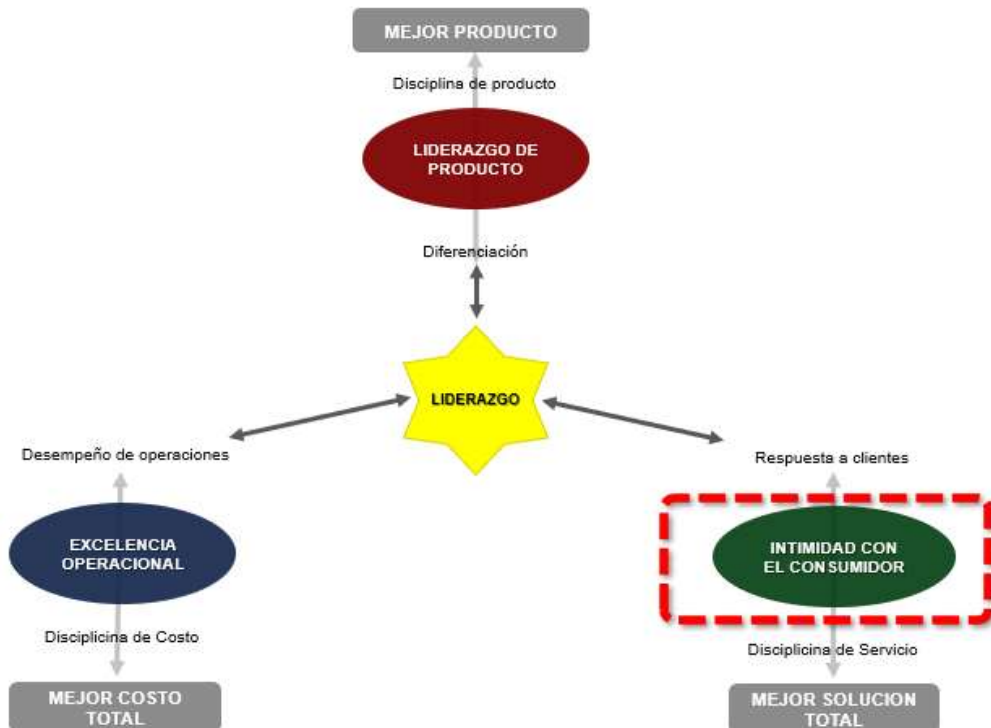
MEJOR PRODUCTO

Disciplina de producto

LIDERAZGO DE PRODUCTO

Diferenciación

LIDERAZGO

Desempeño de operaciones

Respuesta a clientes

EXCELENCIA OPERACIONAL

INTIMIDAD CON EL CONSUMIDOR

Disciplina de Costo

Disciplina de Servicio

MEJOR COSTO TOTAL

MEJOR SOLUCION TOTAL